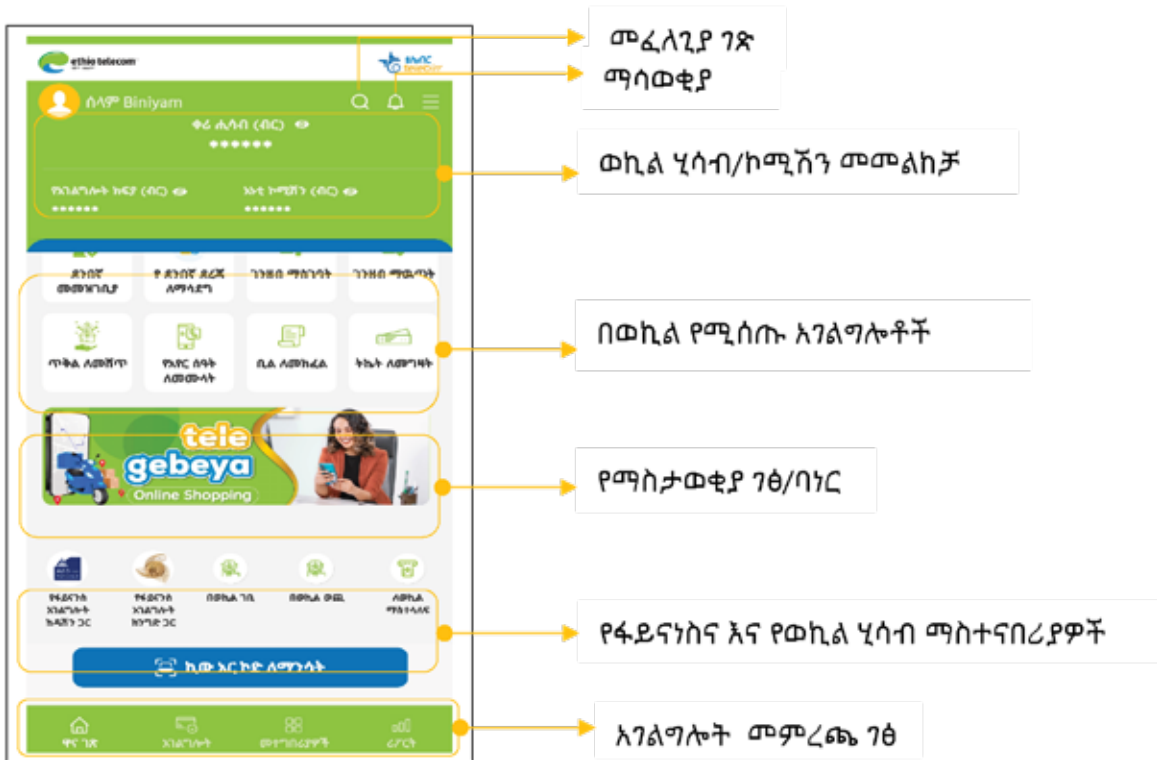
መፈለጊያ ገጽ

ማሳወቂያ

ወኪል ሂሳብ/ኮሚሽን መመልከቻ

በወኪል የሚሰጡ አገልግሎቶች

የማስታወቂያ ገፅ/ባነር

የፋይናንስና እና የወኪል ሂሳብ ማስተናበሪያዎች

አገልግሎት መምረጫ ገፅ

ethio telecom

ሰላም Biniyam

ቀሪ ሒሳብ (ብር)

******

ገንዘብ ማስገባት

ገንዘብ ማውጣት

ጥቅል ለመሸጥ

የአየር ሰዓት ለመሙላት

ቢል ለመክፈል

ትኬት ለመግዛት

tele gebeya Online Shopping

ኪው አር ኮድ ለማንሳት

ዋና ገጽ

አገልግሎት

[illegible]